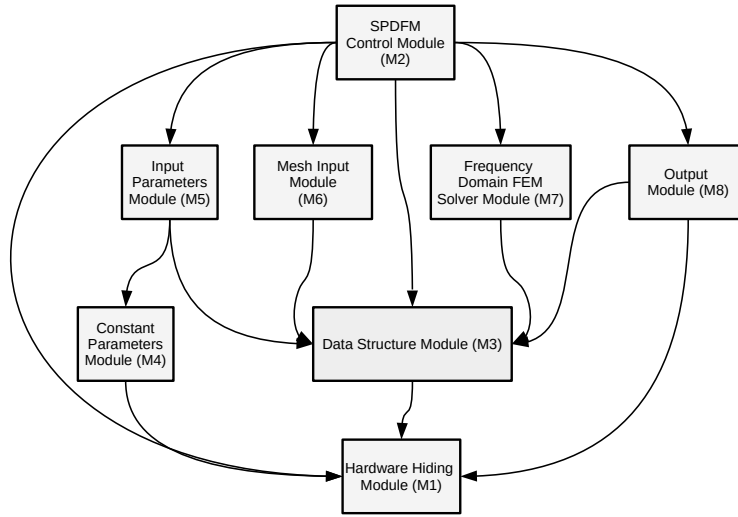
SPDFM Control Module (M2)

Input Parameters Module (M5)

Mesh Input Module (M6)

Frequency Domain FEM Solver Module (M7)

Output Module (M8)

Constant Parameters Module (M4)

Data Structure Module (M3)

Hardware Hiding Module (M1)